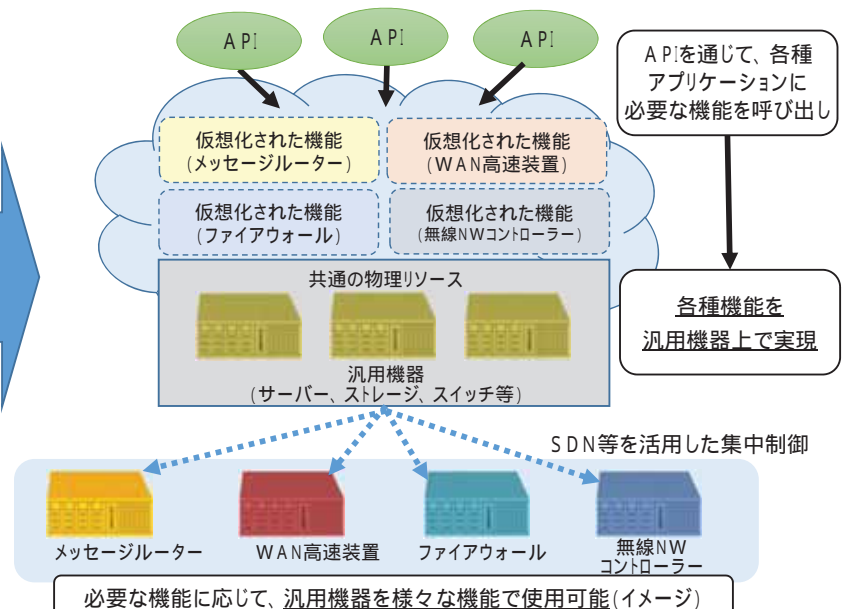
API

API

API

APIを通じて、各種アプリケーションに必要な機能を呼び出し

仮想化された機能
(メッセージルーター)

仮想化された機能
(WAN高速装置)

仮想化された機能
(ファイアウォール)

仮想化された機能
(無線NWコントローラー)

共通の物理リソース

汎用機器
(サーバー、ストレージ、スイッチ等)

各種機能を
汎用機器上で実現

SDN等を活用した集中制御

メッセージルーター

WAN高速装置

ファイアウォール

無線NW
コントローラー

必要な機能に応じて、汎用機器を様々な機能で使用可能(イメージ)